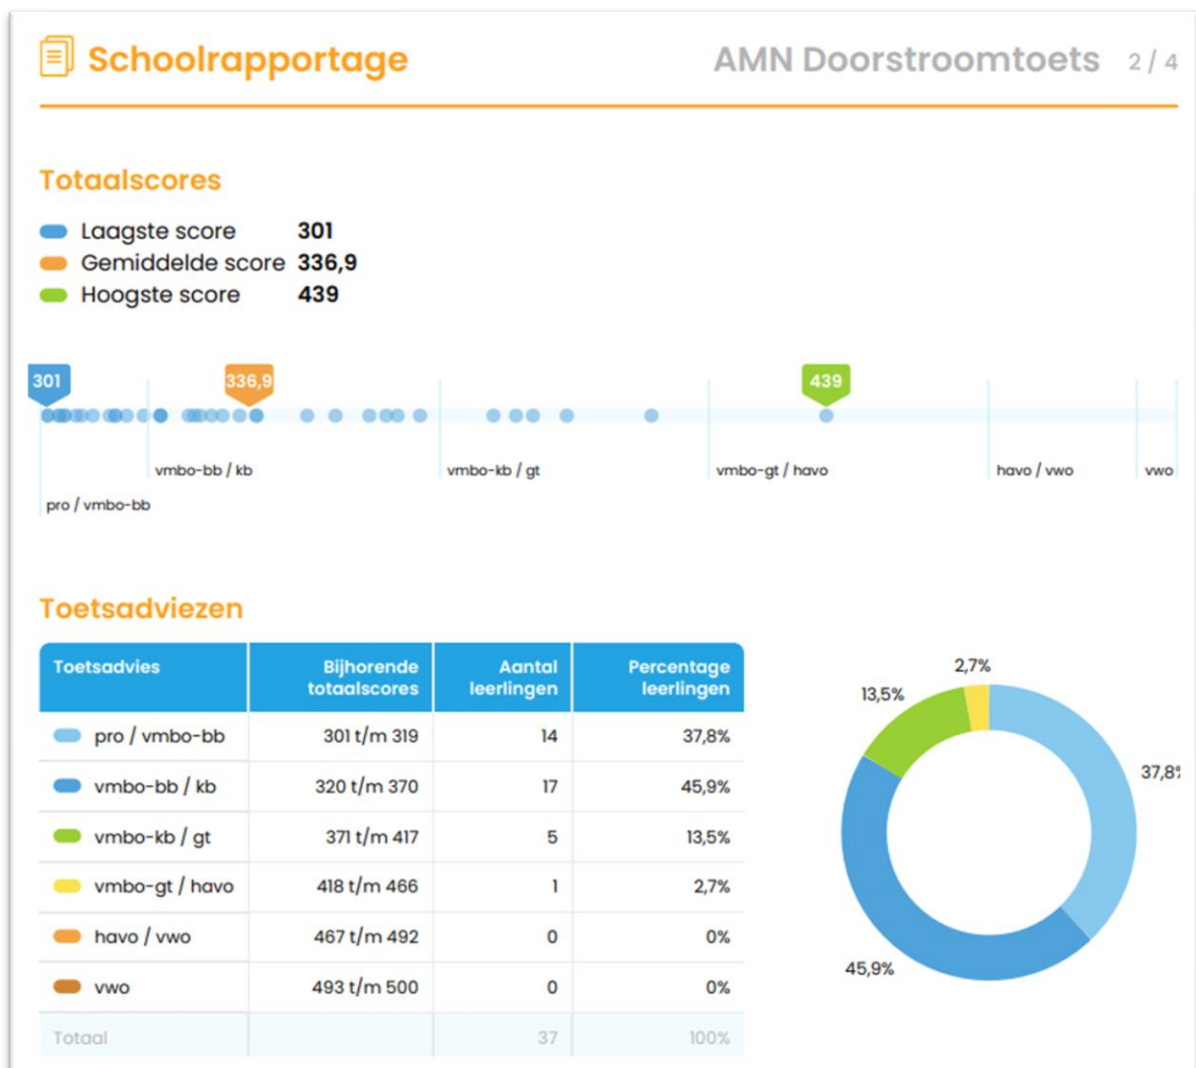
Schoolrapportage

AMN Doorstroomtoets 2 / 4

Totaalscores

Laagste score 301
Gemiddelde score 336,9
Hoogste score 439

301 336,9 439

vmbo-bb / kb
vmbo-kb / gt
vmbo-gt / havo
havo / vwo
vwo
pro / vmbo-bb

Toetsadviezen

| Toetsadvies | Bijhorende totaalscores | Aantal leerlingen | Percentage leerlingen |
|---|---|---|---|
| pro / vmbo-bb | 301 t/m 319 | 14 | 37,8% |
| vmbo-bb / kb | 320 t/m 370 | 17 | 45,9% |
| vmbo-kb / gt | 371 t/m 417 | 5 | 13,5% |
| vmbo-gt / havo | 418 t/m 466 | 1 | 2,7% |
| havo / vwo | 467 t/m 492 | 0 | 0% |
| vwo | 493 t/m 500 | 0 | 0% |
| Totaal | | 37 | 100% |

2,7%
13,5%
37,8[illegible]
45,9%